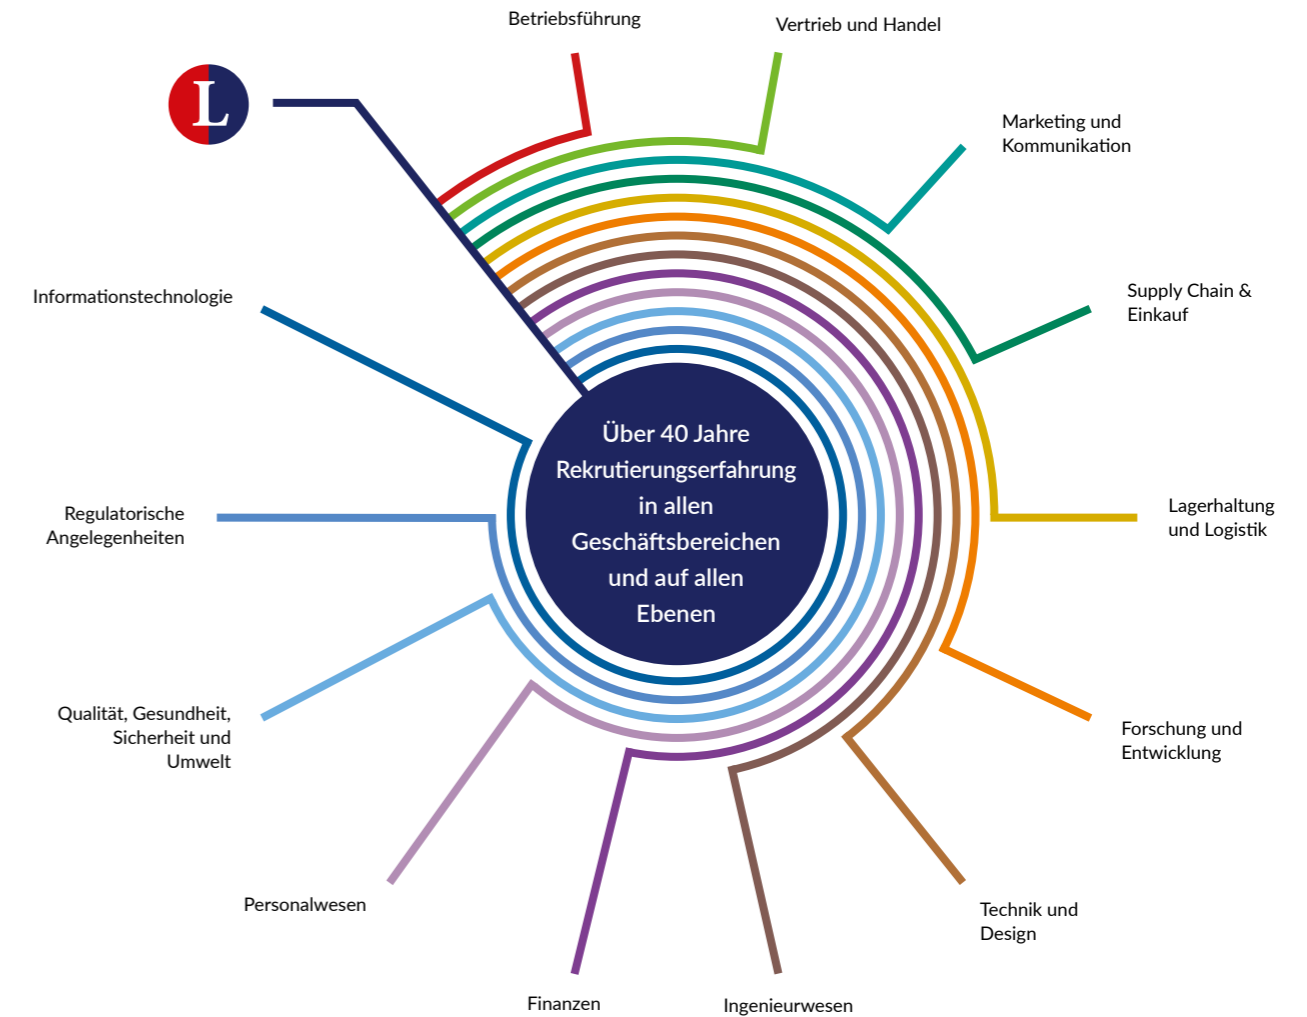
L

Betriebsführung

Vertrieb und Handel

Marketing und Kommunikation

Supply Chain & Einkauf

Informationstechnologie

Über 40 Jahre Rekrutierungserfahrung in allen Geschäftsbereichen und auf allen Ebenen

Regulatorische Angelegenheiten

Lagerhaltung und Logistik

Qualität, Gesundheit, Sicherheit und Umwelt

Forschung und Entwicklung

Personalwesen

Technik und Design

Finanzen

Ingenieurwesen